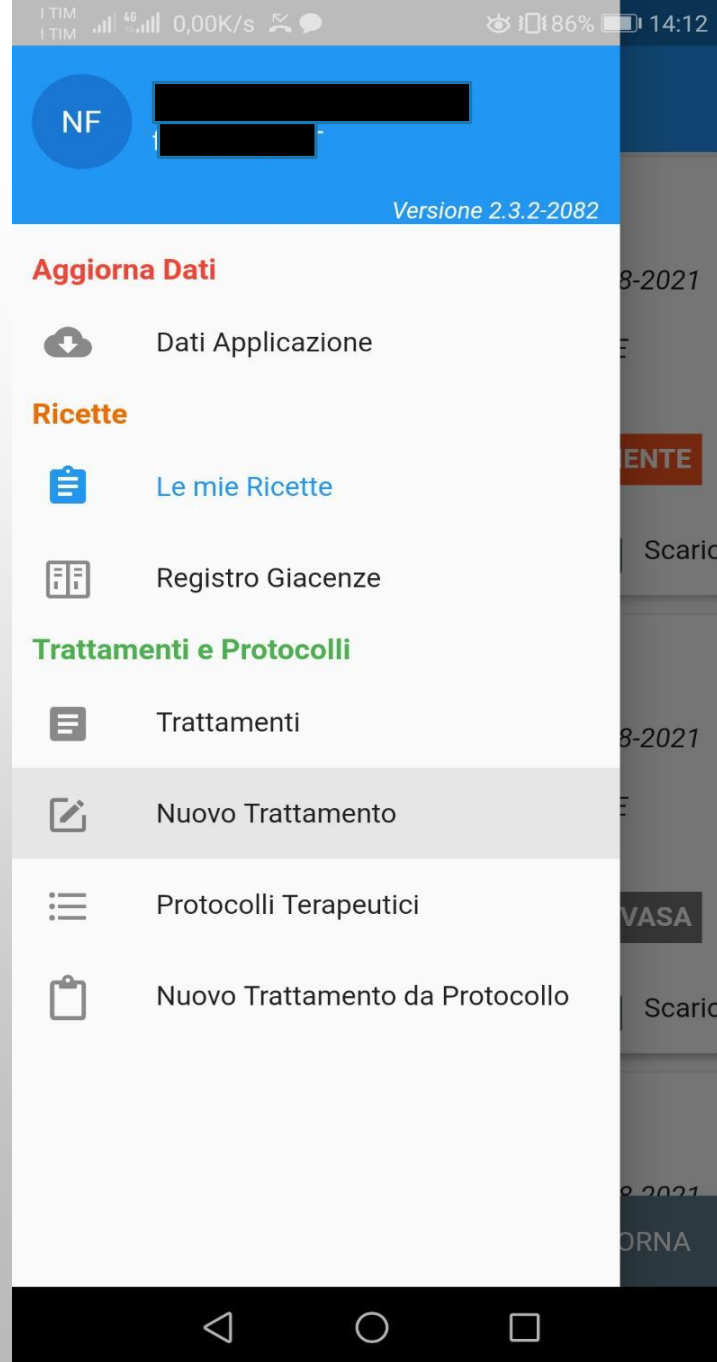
I TIM I TIM 0,00K/s 86% 14:12

NF

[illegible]

Versione 2.3.2-2082

Aggiorna Dati

Dati Applicazione

Ricette

Le mie Ricette

Registro Giacenze

Trattamenti e Protocolli

Trattamenti

Nuovo Trattamento

Protocolli Terapeutici

Nuovo Trattamento da Protocollo

8-2021

ENTE

Scaric

8-2021

VASA

Scaric

8-2021

ORNA